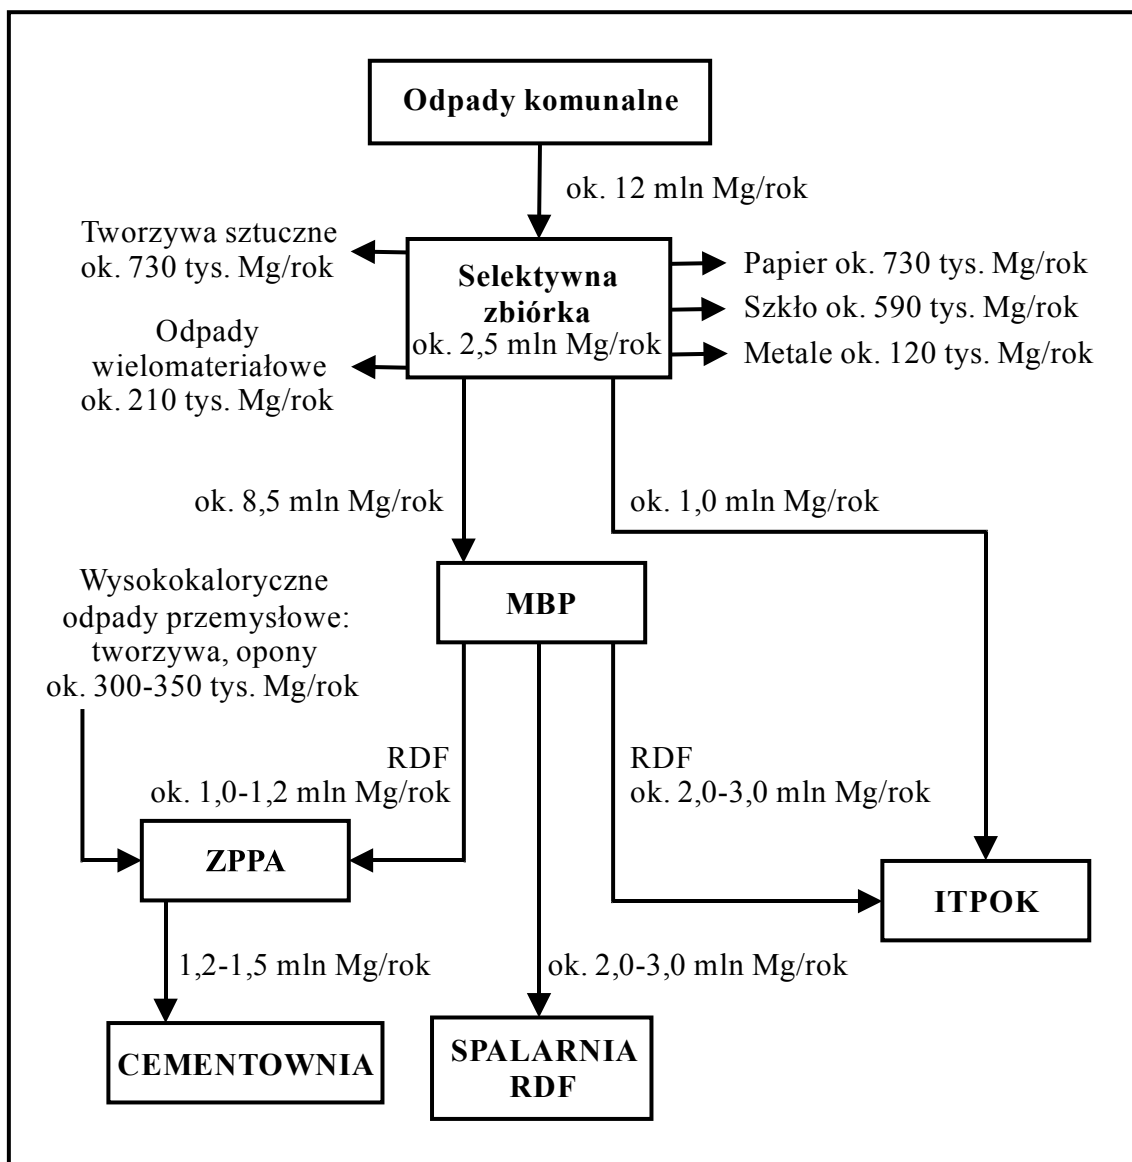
Odpady komunalne

ok. 12 mln Mg/rok

Tworzywa sztuczne ok. 730 tys. Mg/rok

Selektywna zbiórka
ok. 2,5 mln Mg/rok

Papier ok. 730 tys. Mg/rok
Szkło ok. 590 tys. Mg/rok
Metale ok. 120 tys. Mg/rok

Odpady wielomateriałowe ok. 210 tys. Mg/rok

ok. 8,5 mln Mg/rok

ok. 1,0 mln Mg/rok

Wysokokaloryczne odpady przemysłowe: tworzywa, opony ok. 300-350 tys. Mg/rok

MBP

RDF
ok. 1,0-1,2 mln Mg/rok

RDF
ok. 2,0-3,0 mln Mg/rok

ZPPA

ITPOK

1,2-1,5 mln Mg/rok

ok. 2,0-3,0 mln Mg/rok

CEMENTOWNIA

SPALARNIA RDF